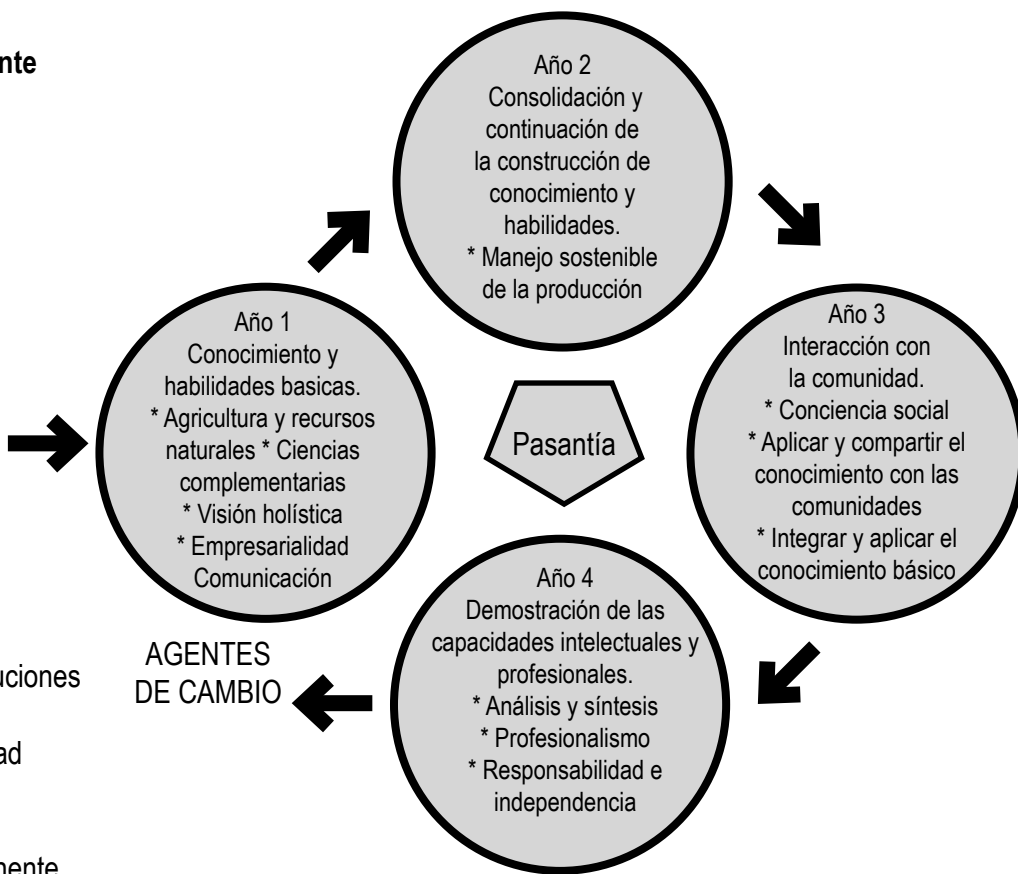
nte

Año 2
Consolidación y continuación de la construcción de conocimiento y habilidades.
* Manejo sostenible de la producción

Año 1
Conocimiento y habilidades basicas.
* Agricultura y recursos naturales * Ciencias complementarias
* Visión holística
* Empresarialidad
Comunicación

Pasantía

Año 3
Interacción con la comunidad.
* Conciencia social
* Aplicar y compartir el conocimiento con las comunidades
* Integrar y aplicar el conocimiento básico

Año 4
Demostración de las capacidades intelectuales y profesionales.
* Análisis y síntesis
* Profesionalismo
* Responsabilidad e independencia

AGENTES DE CAMBIO

uciones

ad

mente